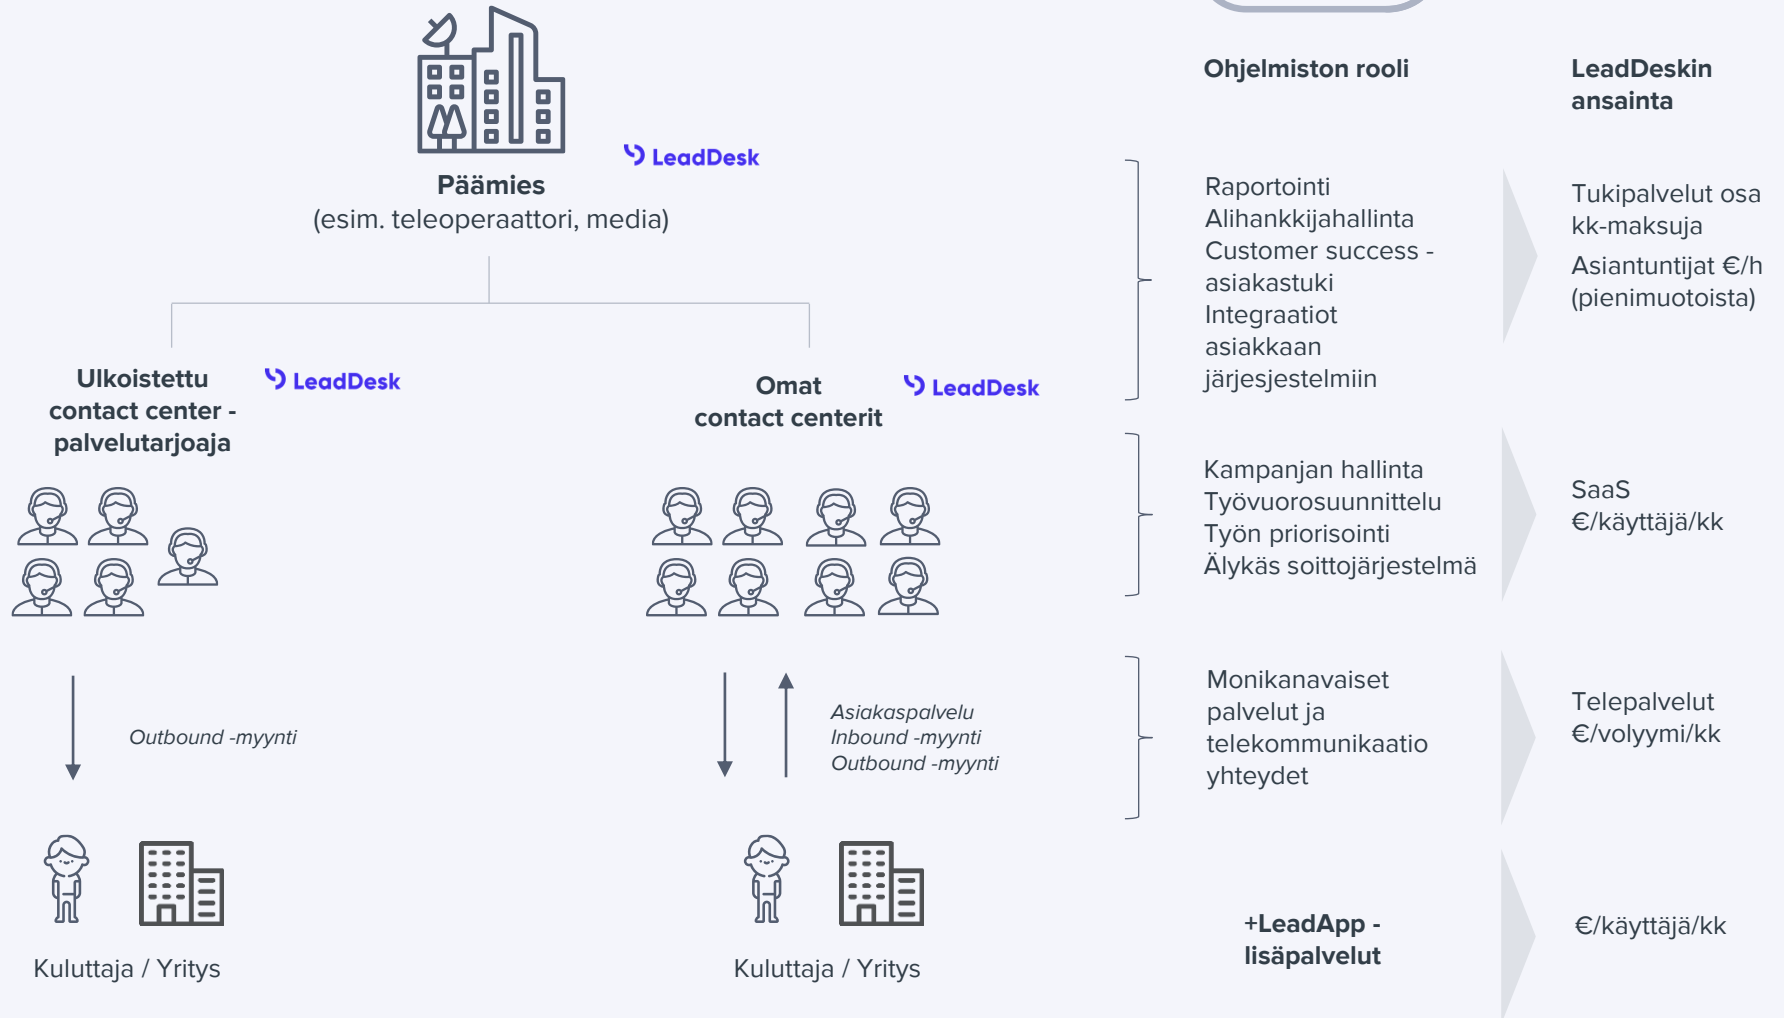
Ohjelmiston rooli

LeadDeskin ansainta

LeadDesk

Päämies
(esim. teleoperaattori, media)

Ulkoistettu contact center -palvelutarjoaja

LeadDesk

Omat contact centerit

LeadDesk

Raportointi
Alihankkijahallinta
Customer success -asiakastuki
Integraatiot asiakkaan järjesjestelmiin

Tukipalvelut osa kk-maksuja
Asiantuntijat €/h (pienimuotoista)

Kampanjan hallinta
Työvuorosuunnittelu
Työn priorisointi
Älykäs soittojärjestelmä

SaaS
€/käyttäjä/kk

Outbound -myynti

Asiakaspalvelu
Inbound -myynti
Outbound -myynti

Monikanavaiset palvelut ja telekommunikaatio yhteydet

Telepalvelut
€/volyymi/kk

Kuluttaja / Yritys

Kuluttaja / Yritys

+LeadApp -lisäpalvelut

€/käyttäjä/kk